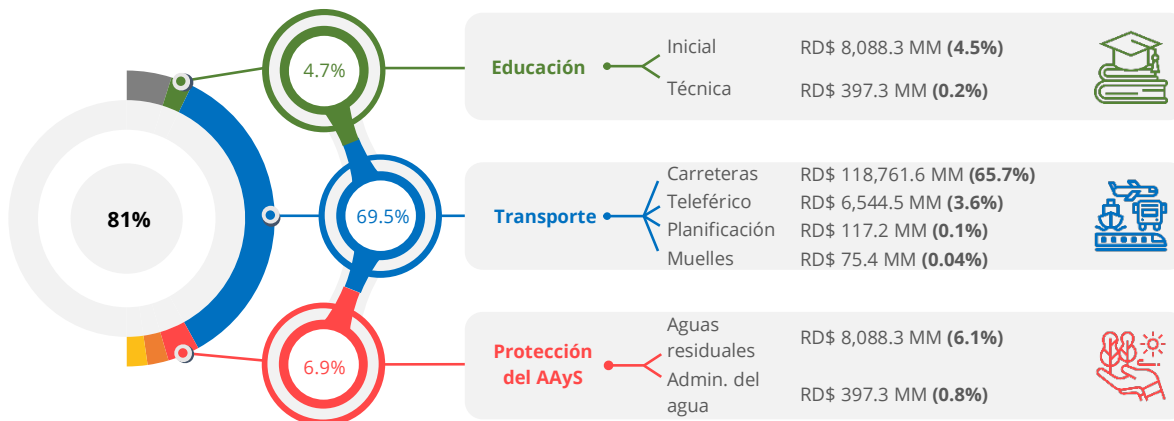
81%

4.7%

Educación

Inicial RD$ 8,088.3 MM **(4.5%)**

Técnica RD$ 397.3 MM **(0.2%)**

69.5%

Transporte

Carreteras RD$ 118,761.6 MM **(65.7%)**

Teleférico RD$ 6,544.5 MM **(3.6%)**

Planificación RD$ 117.2 MM **(0.1%)**

Muelles RD$ 75.4 MM **(0.04%)**

6.9%

Protección del AAyS

Aguas residuales RD$ 8,088.3 MM **(6.1%)**

Admin. del agua RD$ 397.3 MM **(0.8%)**